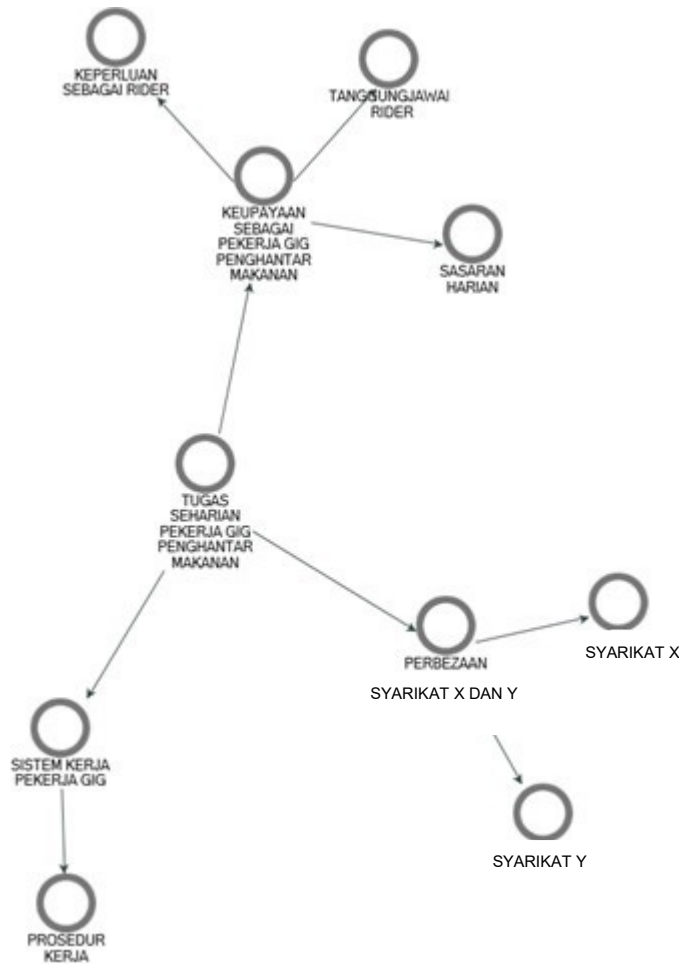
KEPERLUAN SEBAGAI RIDER

TANGGUNGJAWAB RIDER

KEUPAYAAN SEBAGAI PEKERJA GIG PENGHANTAR MAKANAN

SASARAN HARIAN

TUGAS SEHARIAN PEKERJA GIG PENGHANTAR MAKANAN

PERBEZAAN

SYARIKAT X

SYARIKAT X DAN Y

SISTEM KERJA PEKERJA GIG

SYARIKAT Y

PROSEDUR KERJA